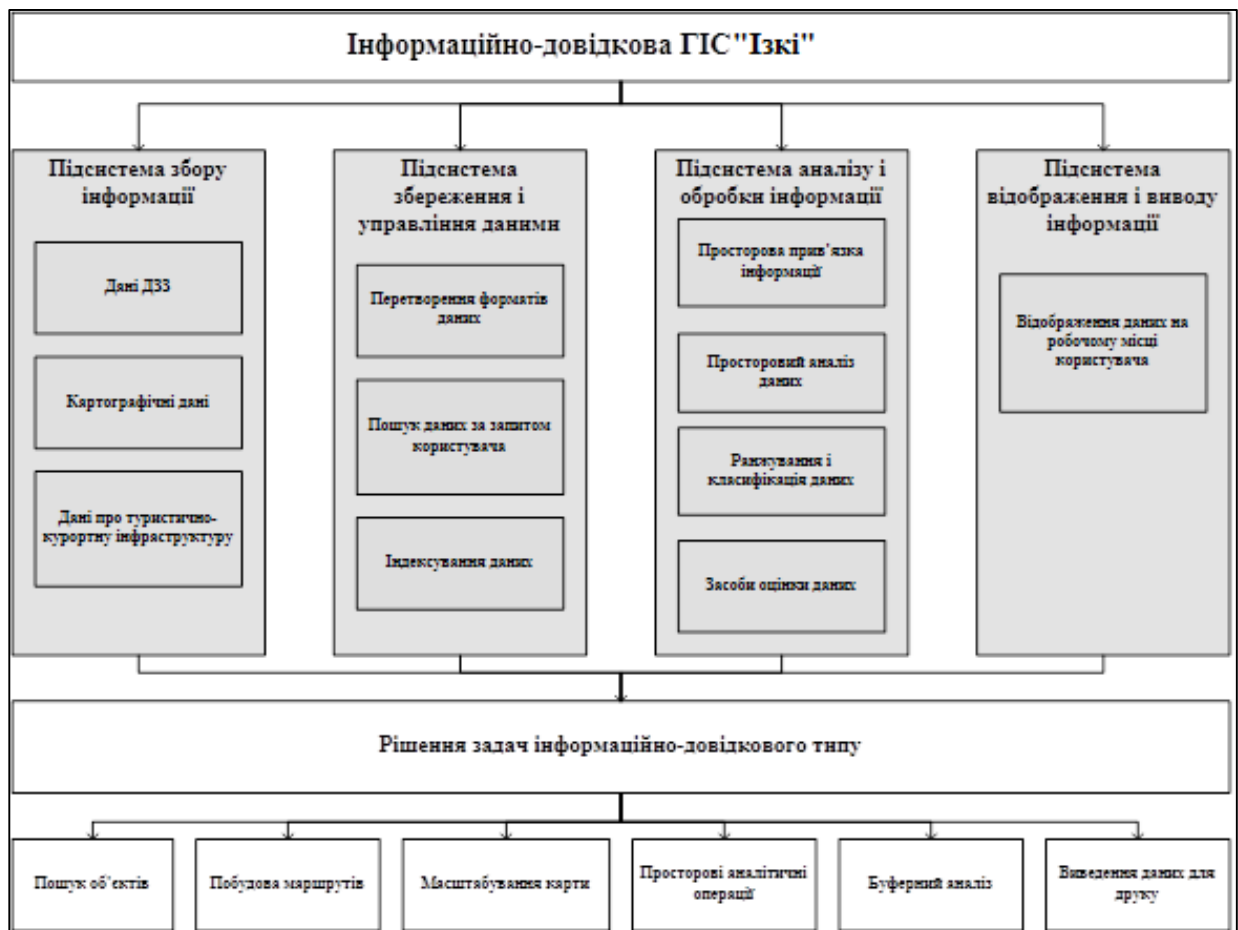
Інформаційно-довідкова ГІС"Ізкі"

Підсистема збору інформації

Дані ДЗЗ

Картографічні дані

Дані про туристично-курортну інфраструктуру

Підсистема збереження і управління данними

Перетворення форматів даних

Пошук даних за запитом користувача

Індексування даних

Підсистема аналізу і обробки інформації

Просторова прив'язка інформації

Просторовий аналіз даних

Ранжування і класифікація даних

Засоби оцінки даних

Підсистема відображення і виводу інформації

Відображення даних на робочому місці користувача

Рішення задач інформаційно-довідкового типу

Пошук об'єктів

Побудова маршрутів

Масштабування карти

Просторові аналітичні операції

Буферний аналіз

Виведення даних для друку